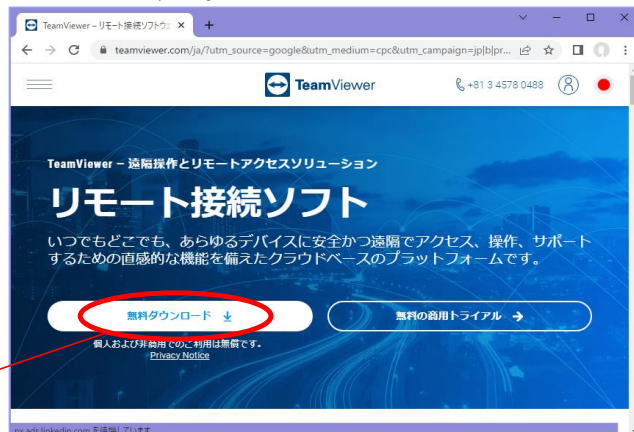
TeamViewer – リモート接続ソフトウ ×
+
teamviewer.com/ja/?utm_source=google&utm_medium=cpc&utm_campaign=jp|b|pr...

TeamViewer
+81 3 4578 0488

TeamViewer – 遠隔操作とリモートアクセスソリューション

リモート接続ソフト

いつでもどこでも、あらゆるデバイスに安全かつ遠隔でアクセス、操作、サポートするための直感的な機能を備えたクラウドベースのプラットフォームです。

無料ダウンロード

無料の商用トライアル

個人および非商用でのご利用は無償です。
Privacy Notice

px.ads.linkedin.com を待機しています...